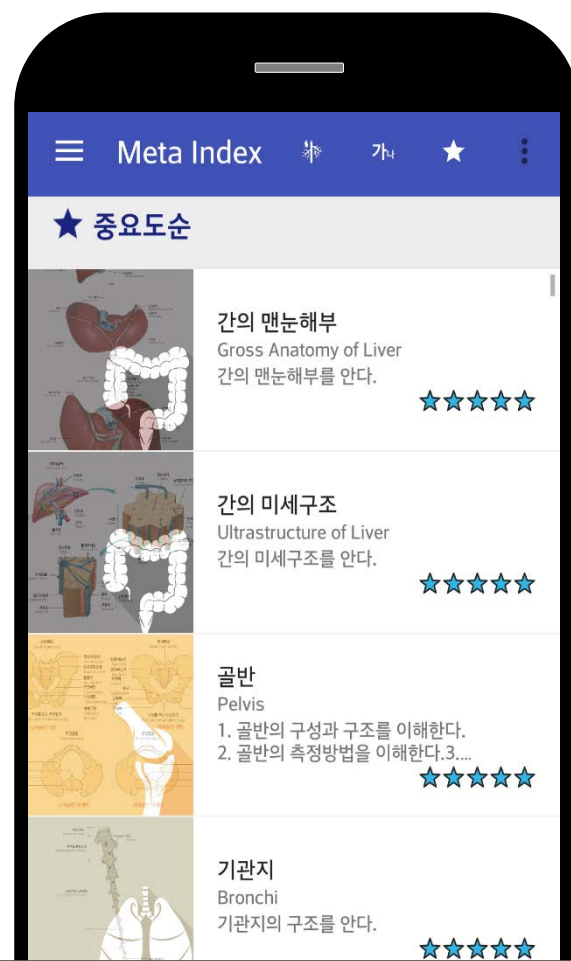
Meta Index

가나

★ 중요도순

간의 맨눈해부
Gross Anatomy of Liver
간의 맨눈해부를 안다.
★★★★★

간의 미세구조
Ultrastructure of Liver
간의 미세구조를 안다.
★★★★★

골반
Pelvis
1. 골반의 구성과 구조를 이해한다.
2. 골반의 측정방법을 이해한다.3....
★★★★★

기관지
Bronchi
기관지의 구조를 안다.
★★★★★